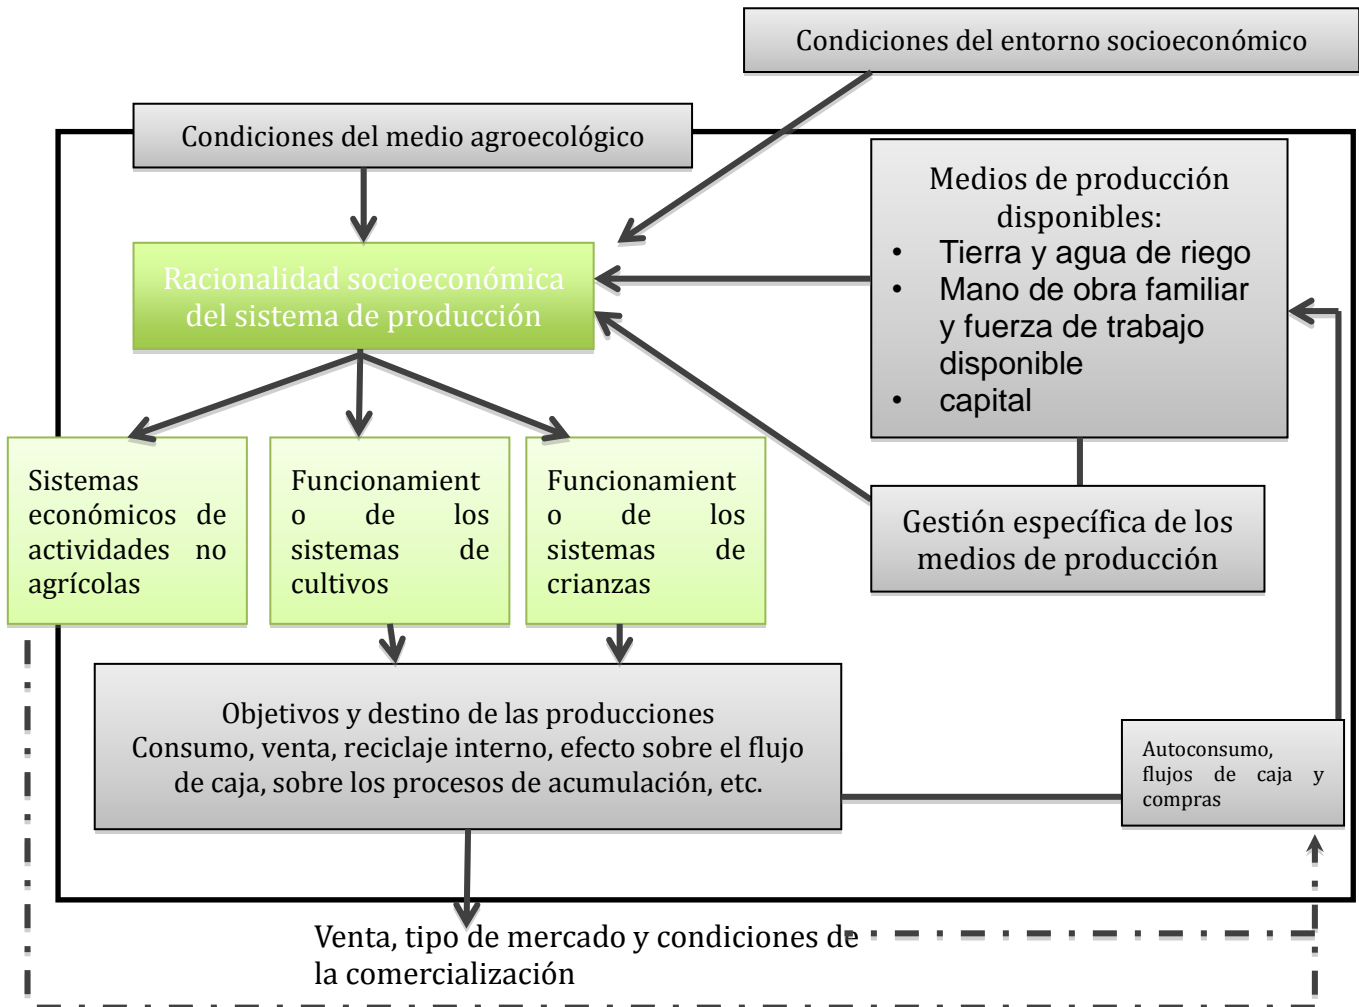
Condiciones del entorno socioeconómico

Condiciones del medio agroecológico

Medios de producción disponibles:
• Tierra y agua de riego
• Mano de obra familiar y fuerza de trabajo disponible
• capital

Racionalidad socioeconómica del sistema de producción

Sistemas económicos de actividades no agrícolas

Funcionamiento de los sistemas de cultivos

Funcionamiento de los sistemas de crianzas

Gestión específica de los medios de producción

Objetivos y destino de las producciones
Consumo, venta, reciclaje interno, efecto sobre el flujo de caja, sobre los procesos de acumulación, etc.

Autoconsumo, flujos de caja y compras

Venta, tipo de mercado y condiciones de la comercialización